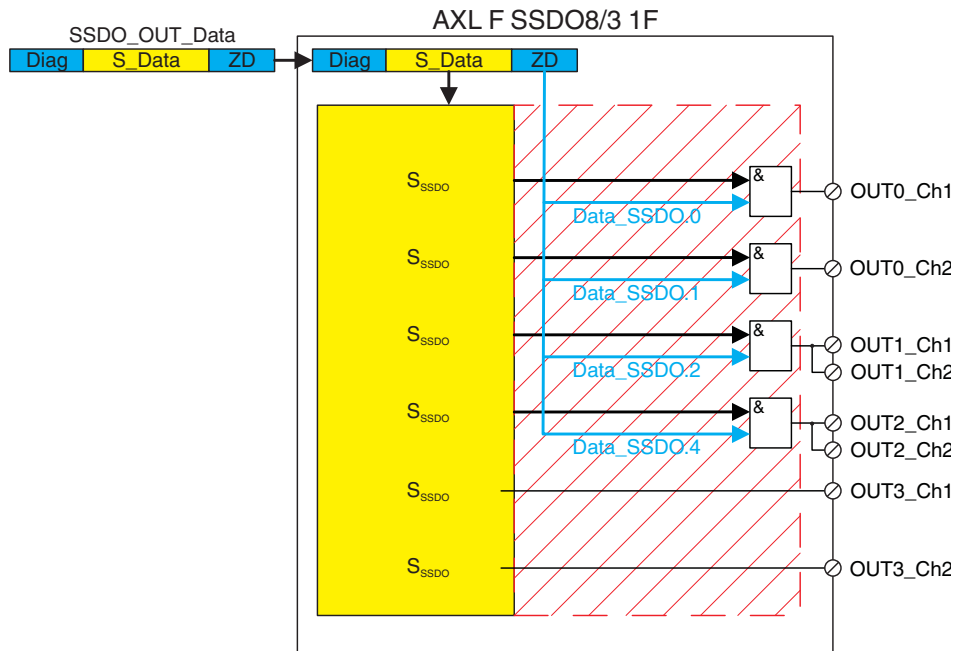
SSDO_OUT_Data

| Diag | S_Data | ZD |
|---|---|---|

AXL F SSDO8/3 1F

| Diag | S_Data | ZD |
|---|---|---|

$S_{SSDO}$

&

Data_SSDO.0

OUT0_Ch1

$S_{SSDO}$

&

Data_SSDO.1

OUT0_Ch2

$S_{SSDO}$

&

Data_SSDO.2

OUT1_Ch1

OUT1_Ch2

$S_{SSDO}$

&

Data_SSDO.4

OUT2_Ch1

OUT2_Ch2

$S_{SSDO}$

OUT3_Ch1

$S_{SSDO}$

OUT3_Ch2